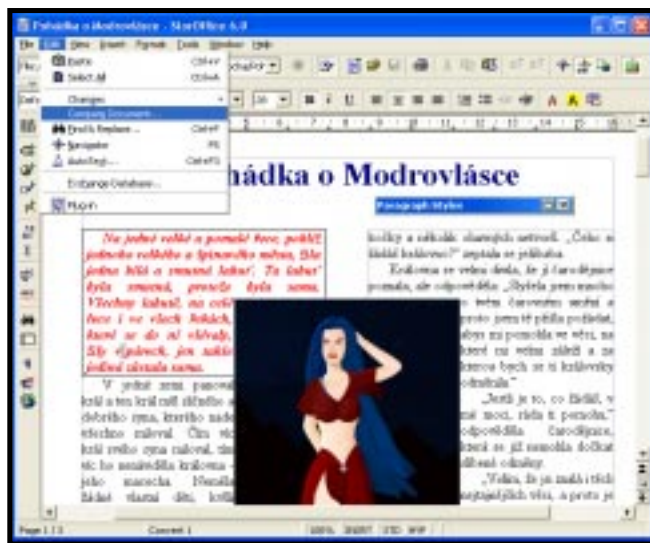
Pohádka o Modrovlásce - StarOffice 6.0

File Edit View Insert Format Tools Window Help

Undo Ctrl+Z
Select All Ctrl+A
Changes
Compare Document...
Find & Replace... Ctrl+F
Navigator F5
AutoText... Ctrl+F3
Exchange Database...
Plug-in

hádka o Modrovlásce

Paragraph Styles

Na jedné veliké a pasmáš řece, polilě jednoho velikého a špinavého města, žila jedna bílá a smutná kabut. Ta kabut byla smutná, protože byla sama. Všechny kabutě, na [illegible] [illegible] řece i ve všech hokách, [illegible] které se do ní vlévaly, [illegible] žily dějiv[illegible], jen taklo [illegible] jediná zůstala sama.

V jedné zemi panoval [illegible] král a ten král měl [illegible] debrého syna, kterého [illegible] všechno maloval. Ona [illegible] král svého syna maloval, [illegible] sic ho nezávidila královna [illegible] jeho macecha. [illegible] žádné vlastní děti, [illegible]

kolky a několik zlatových setrvell. „Čeho si žádáš královno?" zeptala se příšluha.

Královna se velmi dekla, že ji čarodějnice poznala, ale odpověděla: „Slyšela jsem mnoho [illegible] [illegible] čarovníci umění a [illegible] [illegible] jsem tě přišla požádat, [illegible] abys mi pomohla ve věci, na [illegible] které mi velmi záleží a na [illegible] kterou bych se já královsky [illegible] odměnila."

„Jestli je to, co žádáš, v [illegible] mé moci, řekla ti pomohu," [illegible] odpověděla čarodějnice, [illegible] která se již nemohla dočkat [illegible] slíbené odměny.

„Velmi, že je malá i tíchá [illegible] nejtajnějších věcí, a proto je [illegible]

Page 1 / 3    Convert 1    100%  INSRT  STD  HYP